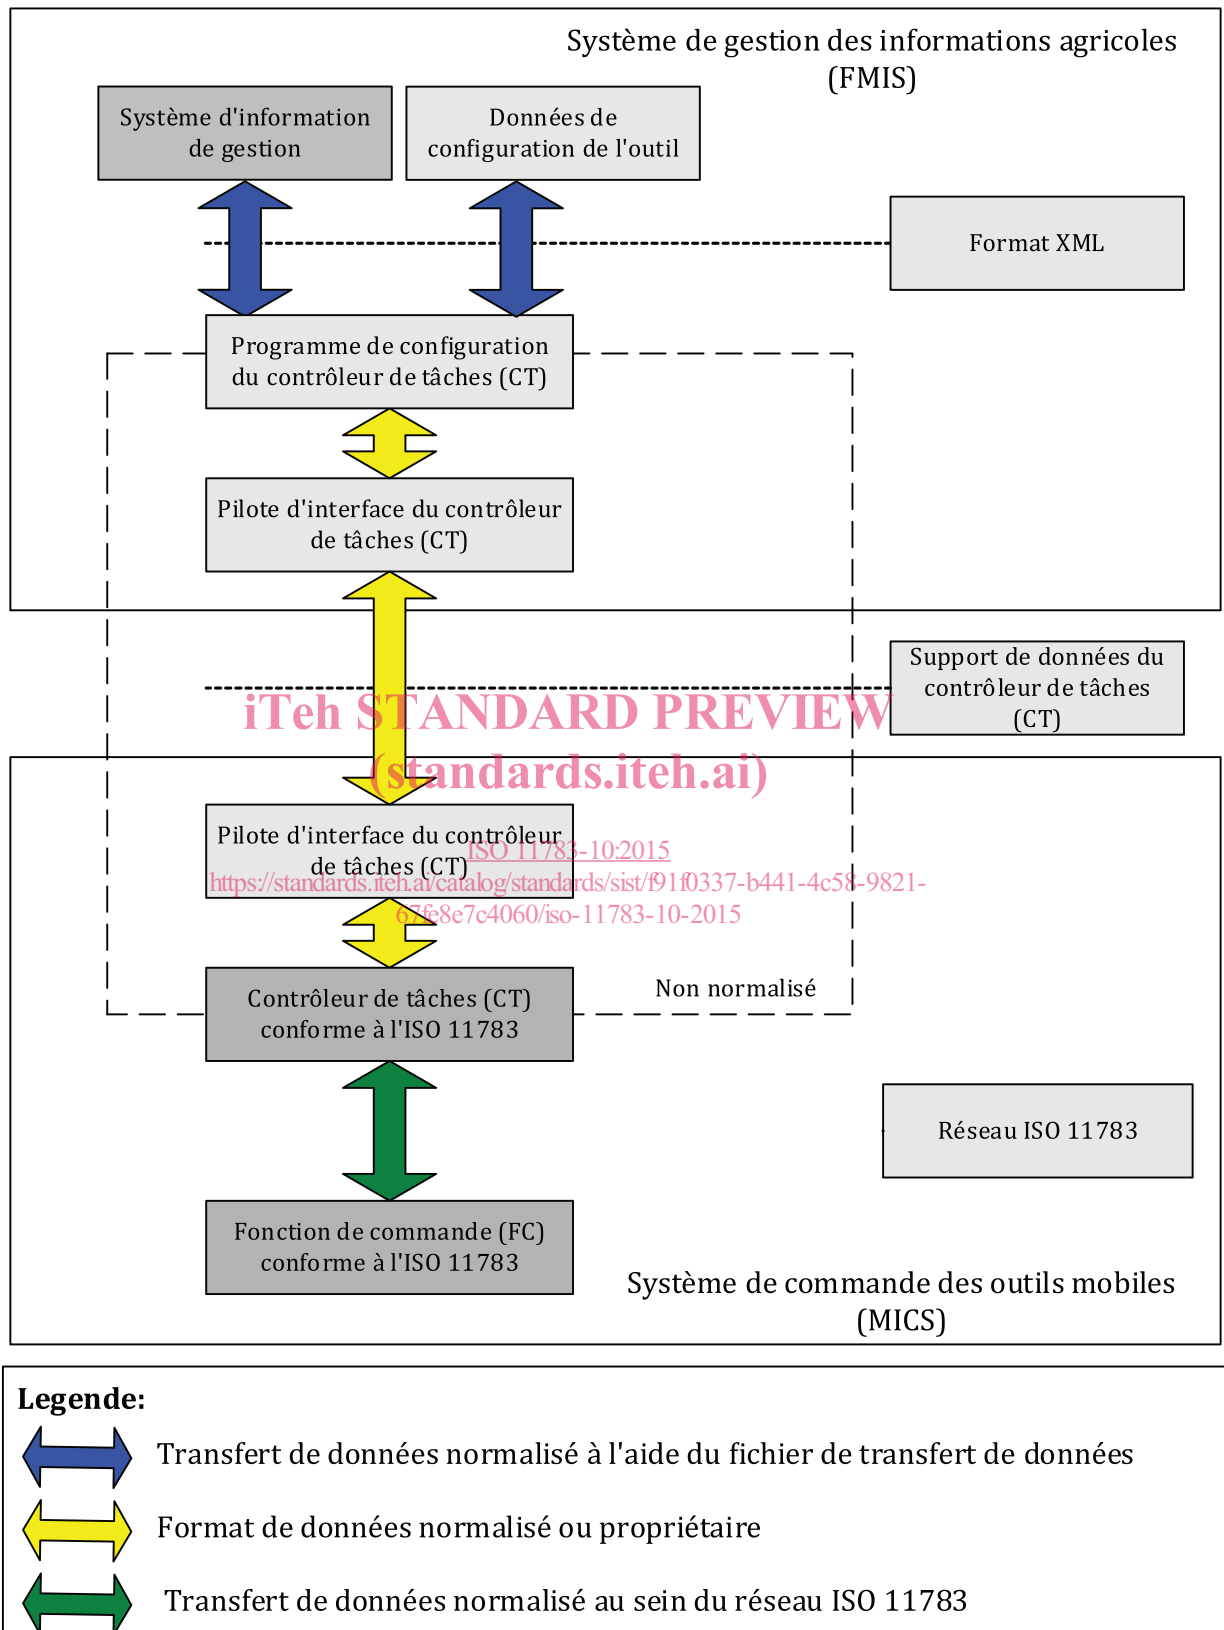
Système de gestion des informations agricoles (FMIS)

Système d'information de gestion

Données de configuration de l'outil

Format XML

Programme de configuration du contrôleur de tâches (CT)

Pilote d'interface du contrôleur de tâches (CT)

Support de données du contrôleur de tâches (CT)

iTeh STANDARD PREVIEW
(standards.iteh.ai)

Pilote d'interface du contrôleur de tâches (CT)

ISO 11783-10:2015
https://standards.iteh.ai/catalog/standards/sist/f91f0337-b441-4c58-9821-67fe8e7c4060/iso-11783-10-2015

Contrôleur de tâches (CT) conforme à l'ISO 11783

Non normalisé

Réseau ISO 11783

Fonction de commande (FC) conforme à l'ISO 11783

Système de commande des outils mobiles (MICS)

Legende:

Transfert de données normalisé à l'aide du fichier de transfert de données

Format de données normalisé ou propriétaire

Transfert de données normalisé au sein du réseau ISO 11783